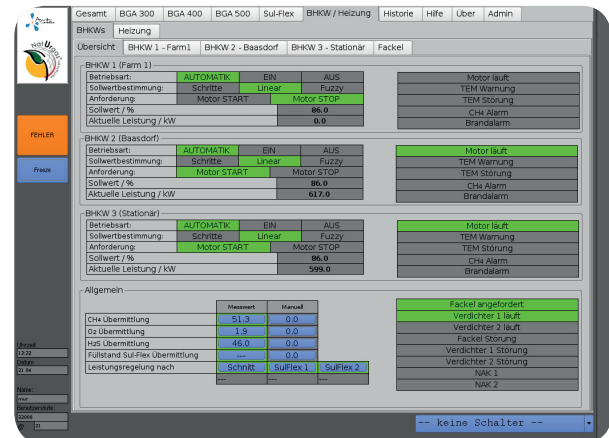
Gesamt | BGA 300 | BGA 400 | BGA 500 | Sul-Flex | BHKW / Heizung | Historie | Hilfe | Über | Admin

BHKWs | Heizung

Übersicht | BHKW 1 - Farm1 | BHKW 2 - Baasdorf | BHKW 3 - Stationär | Fackel

FEHLER

Freeze

BHKW 1 (Farm 1)

| Betriebsart: | AUTOMATIK | EIN | AUS |
|---|---|---|---|
| Sollwertbestimmung: | Schritte | Linear | Fuzzy |
| Anforderung: | Motor START | | Motor STOP |
| Sollwert / % | | 86.0 | |
| Aktuelle Leistung / kW | | 0.0 | |

Motor läuft
TEM Warnung
TEM Störung
$CH_4$ Alarm
Brandalarm

BHKW 2 (Baasdorf)

| Betriebsart: | AUTOMATIK | EIN | AUS |
|---|---|---|---|
| Sollwertbestimmung: | Schritte | Linear | Fuzzy |
| Anforderung: | Motor START | | Motor STOP |
| Sollwert / % | | 86.0 | |
| Aktuelle Leistung / kW | | 617.0 | |

Motor läuft
TEM Warnung
TEM Störung
$CH_4$ Alarm
Brandalarm

BHKW 3 (Stationär)

| Betriebsart: | AUTOMATIK | EIN | AUS |
|---|---|---|---|
| Sollwertbestimmung: | Schritte | Linear | Fuzzy |
| Anforderung: | Motor START | | Motor STOP |
| Sollwert / % | | 86.0 | |
| Aktuelle Leistung / kW | | 599.0 | |

Motor läuft
TEM Warnung
TEM Störung
$CH_4$ Alarm
Brandalarm

Allgemein

| | Messwert | Manuell | |
|---|---|---|---|
| $CH_4$ Übermittlung | 51.3 | 0.0 | |
| $O_2$ Übermittlung | 1.9 | 0.0 | |
| $H_2S$ Übermittlung | 46.0 | 0.0 | |
| Füllstand Sul-Flex Übermittlung | --- | 0.0 | |
| Leistungsregelung nach | Schnitt | SulFlex 1 | SulFlex 2 |
| | --- | --- | --- |

Fackel angefordert
Verdichter 1 läuft
Verdichter 2 läuft
Fackel Störung
Verdichter 1 Störung
Verdichter 2 Störung
NAK 1
NAK 2

-- keine Schalter --

Uhrzeit
13:22
Datum
21 04
Name:
Benutzerstufe